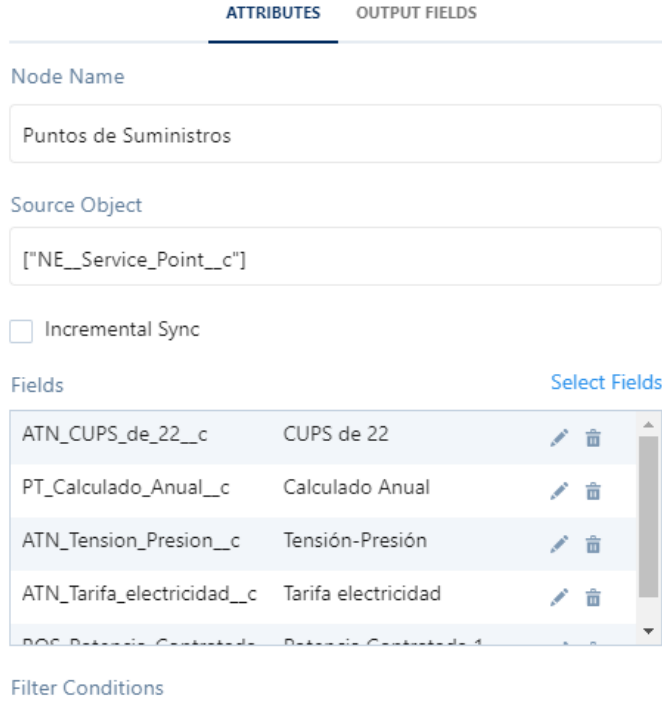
ATTRIBUTES OUTPUT FIELDS

Node Name

Puntos de Suministros

Source Object

["NE__Service_Point__c"]

Incremental Sync

Fields

Select Fields

| | |
|---|---|
| ATN_CUPS_de_22__c | CUPS de 22 |
| PT_Calculado_Anual__c | Calculado Anual |
| ATN_Tension_Presion__c | Tensión-Presión |
| ATN_Tarifa_electricidad__c | Tarifa electricidad |
| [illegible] | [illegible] |

Filter Conditions